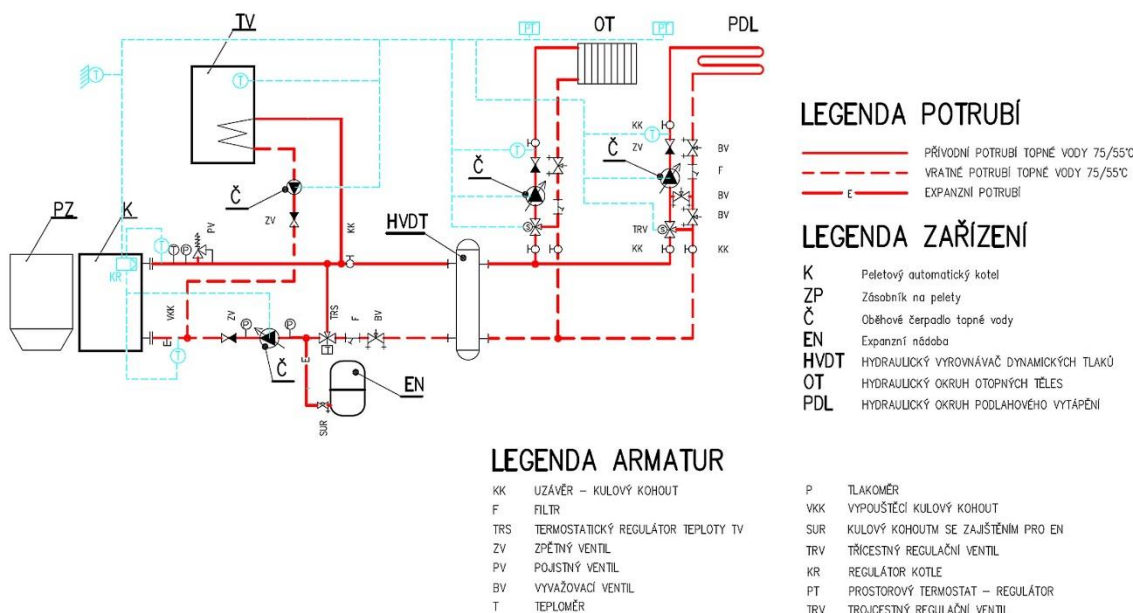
TV
OT
PDL
PT
PT
T
T
PZ
K
KR
T
T
P
PV
Č
ZV
KK
HVDT
T
Č
S
KK
T
Č
ZV
TRV
S
KK
KK
BV
F
BV
BV
KK
VKK
E
ZV
P
Č
TRS
F
BV
E
EN
SUR

LEGENDA POTRUBÍ

PŘÍVODNÍ POTRUBÍ TOPNÉ VODY 75/55°C
VRATNÉ POTRUBÍ TOPNÉ VODY 75/55°C
E EXPANZNÍ POTRUBÍ

LEGENDA ZAŘÍZENÍ

K Peletový automatický kotel
ZP Zásobník na pelety
Č Oběhové čerpadlo topné vody
EN Expanzní nádoba
HVDT HYDRAULICKÝ VYROVNÁVAČ DYNAMICKÝCH TLAKŮ
OT HYDRAULICKÝ OKRUH OTOPNÝCH TĚLES
PDL HYDRAULICKÝ OKRUH PODLAHOVÉHO VYTÁPĚNÍ

LEGENDA ARMATUR

KK UZÁVĚR – KULOVÝ KOHOUT
F FILTR
TRS TERMOSTATICKÝ REGULÁTOR TEPLOTY TV
ZV ZPĚTNÝ VENTIL
PV POJISTNÝ VENTIL
BV VYVAŽOVACÍ VENTIL
T TEPLOMĚR

P TLAKOMĚR
VKK VYPOUŠTĚCÍ KULOVÝ KOHOUT
SUR KULOVÝ KOHOUTM SE ZAJIŠTĚNÍM PRO EN
TRV TŘÍCESTNÝ REGULAČNÍ VENTIL
KR REGULÁTOR KOTLE
PT PROSTOROVÝ TERMOSTAT – REGULÁTOR
TRV TROJCESTNÝ REGULAČNÍ VENTIL